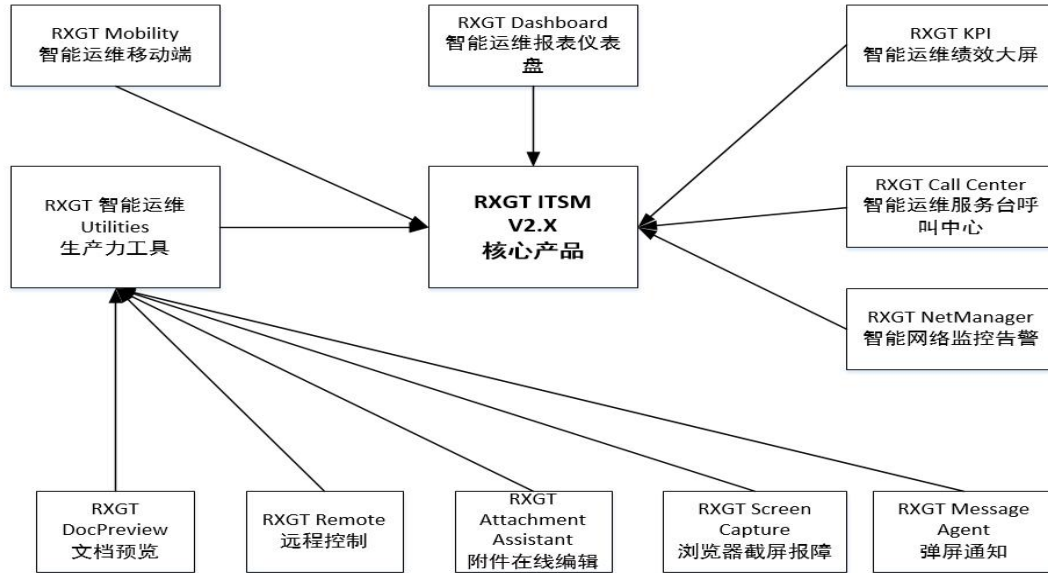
RXGT Mobility
智能运维移动端

RXGT Dashboard
智能运维报表仪表盘

RXGT KPI
智能运维绩效大屏

RXGT 智能运维
Utilities
生产力工具

RXGT ITSM
V2.X
核心产品

RXGT Call Center
智能运维服务台呼叫中心

RXGT NetManager
智能网络监控告警

RXGT
DocPreview
文档预览

RXGT Remote
远程控制

RXGT
Attachment
Assistant
附件在线编辑

RXGT Screen
Capture
浏览器截屏报障

RXGT Message
Agent
弹屏通知